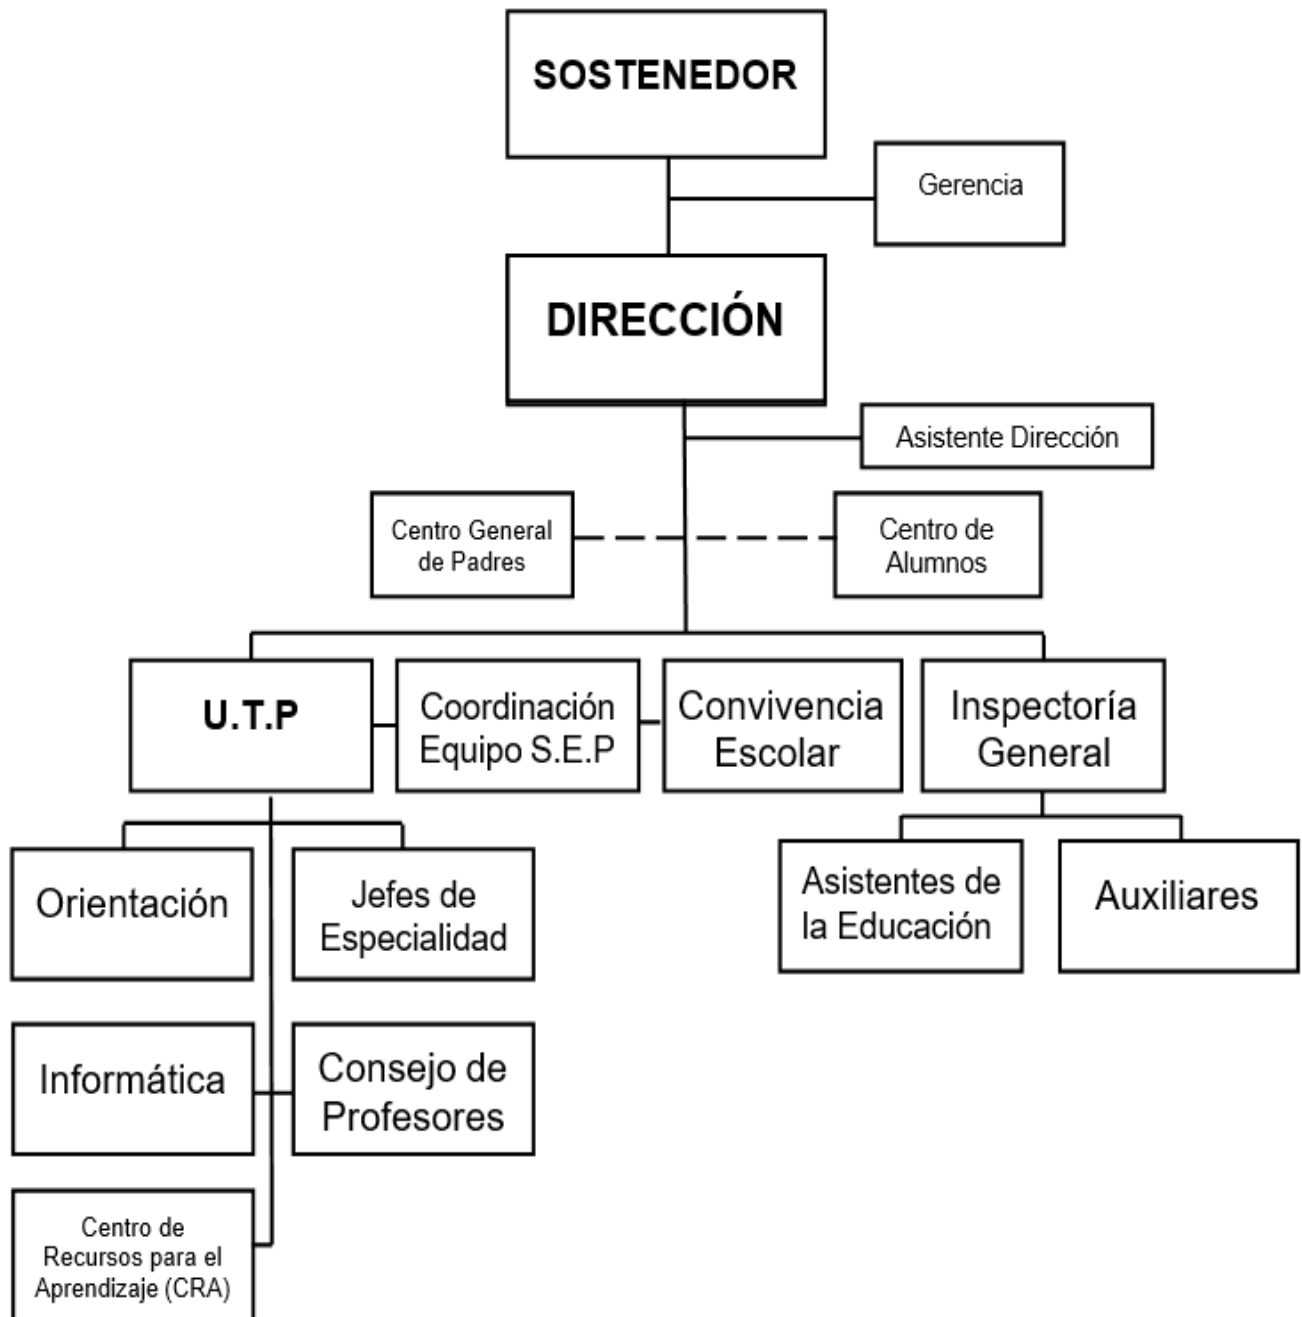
SOSTENEDOR

Gerencia

DIRECCIÓN

Asistente Dirección

Centro General de Padres

Centro de Alumnos

U.T.P

Coordinación Equipo S.E.P

Convivencia Escolar

Inspectoría General

Orientación

Jefes de Especialidad

Asistentes de la Educación

Auxiliares

Informática

Consejo de Profesores

Centro de Recursos para el Aprendizaje (CRA)